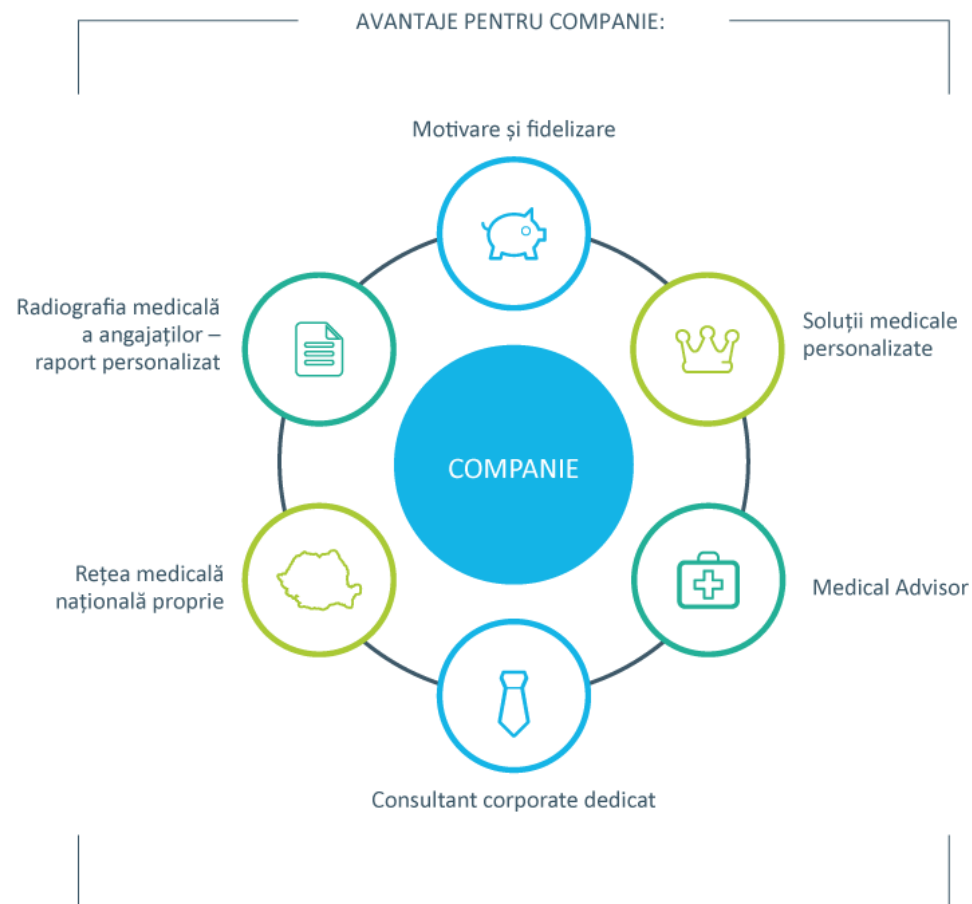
AVANTAJE PENTRU COMPANIE:

Motivare și fidelizare

Radiografia medicală a angajaților – raport personalizat

Soluții medicale personalizate

COMPANIE

Rețea medicală națională proprie

Medical Advisor

Consultant corporate dedicat